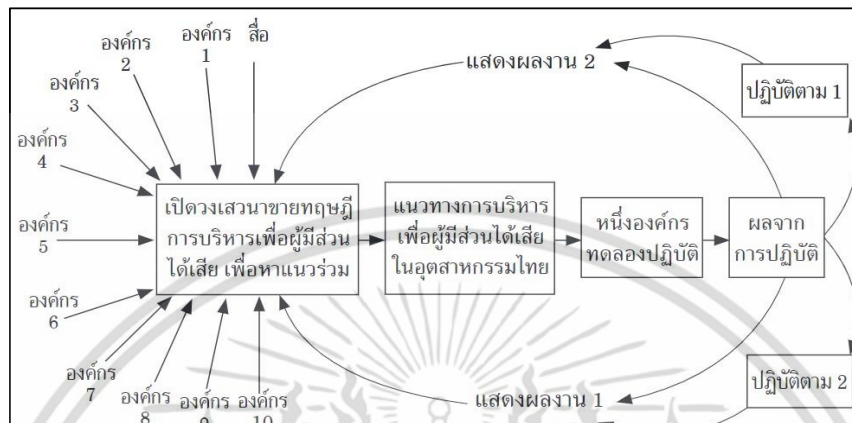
องค์กร 2
องค์กร 1
สื่อ
แสดงผลงาน 2
ปฏิบัติตาม 1
องค์กร 3
องค์กร 4
องค์กร 5
องค์กร 6
เปิดวงเสวนาขยายทฤษฎีการบริหารเพื่อผู้มีส่วนได้เสีย เพื่อหาแนวร่วม
แนวทางการบริหารเพื่อผู้มีส่วนได้เสียในอุตสาหกรรมไทย
หนึ่งองค์กรทดลองปฏิบัติ
ผลจากการปฏิบัติ
องค์กร 7
องค์กร 8
องค์กร 9
องค์กร 10
แสดงผลงาน 1
ปฏิบัติตาม 2